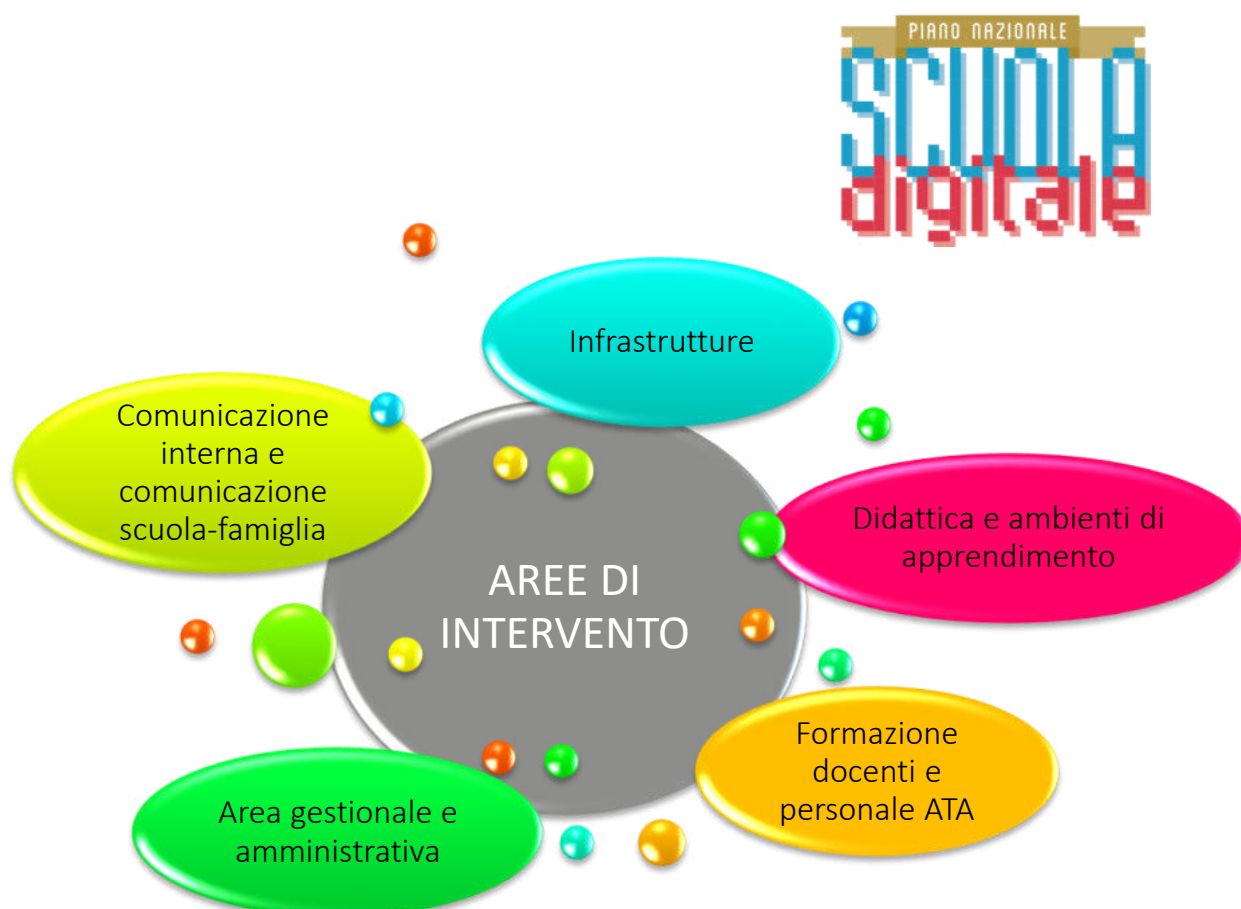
PIANO NAZIONALE
SCUOLA
digitale

Infrastrutture

Comunicazione interna e comunicazione scuola-famiglia

Didattica e ambienti di apprendimento

AREE DI INTERVENTO

Formazione docenti e personale ATA

Area gestionale e amministrativa